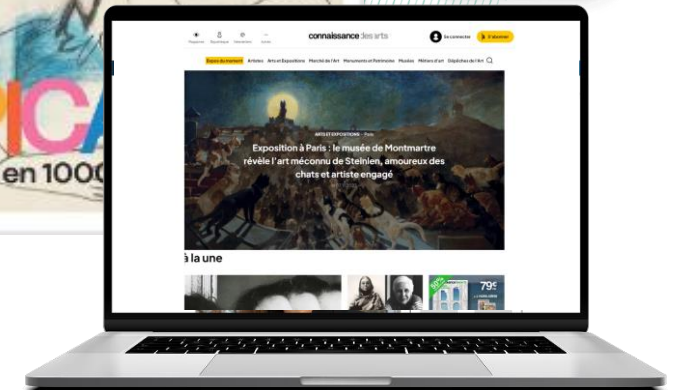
PICA
en 1000

Magazine Boutique Newsletter Guide

connaissance des arts

Se connecter S'abonner

Expos du moment Articles Arts et Expositions Marché de l'Art Monuments et Patrimoine Musées Métiers d'art Dépêches de l'Art

ARTS ET EXPOSITIONS · Paris

Exposition à Paris : le musée de Montmartre révèle l'art méconnu de Steinlen, amoureux des chats et artiste engagé

à la une

79€